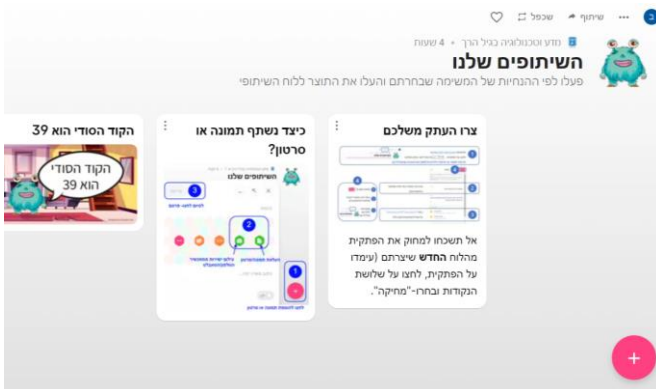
שיתוף
שכפל
מדע וטכנולוגיה בגיל הרך • 4 שעות
השיתופים שלנו
פעלו לפי ההנחיות של המשימה שבחרתם והעלו את התוצר ללוח השיתופי

צרו העתק משלכם
אל תשכחו למחוק את הפתקית מהלוח החדש שיצרתם (עימדו על הפתקית, לחצו על שלושת הנקודות ובחרו-"מחיקה".

כיצד נשתף תמונה או סרטון?
השיתופים שלנו

הקוד הסודי הוא 39
הקוד הסודי הוא 39
+